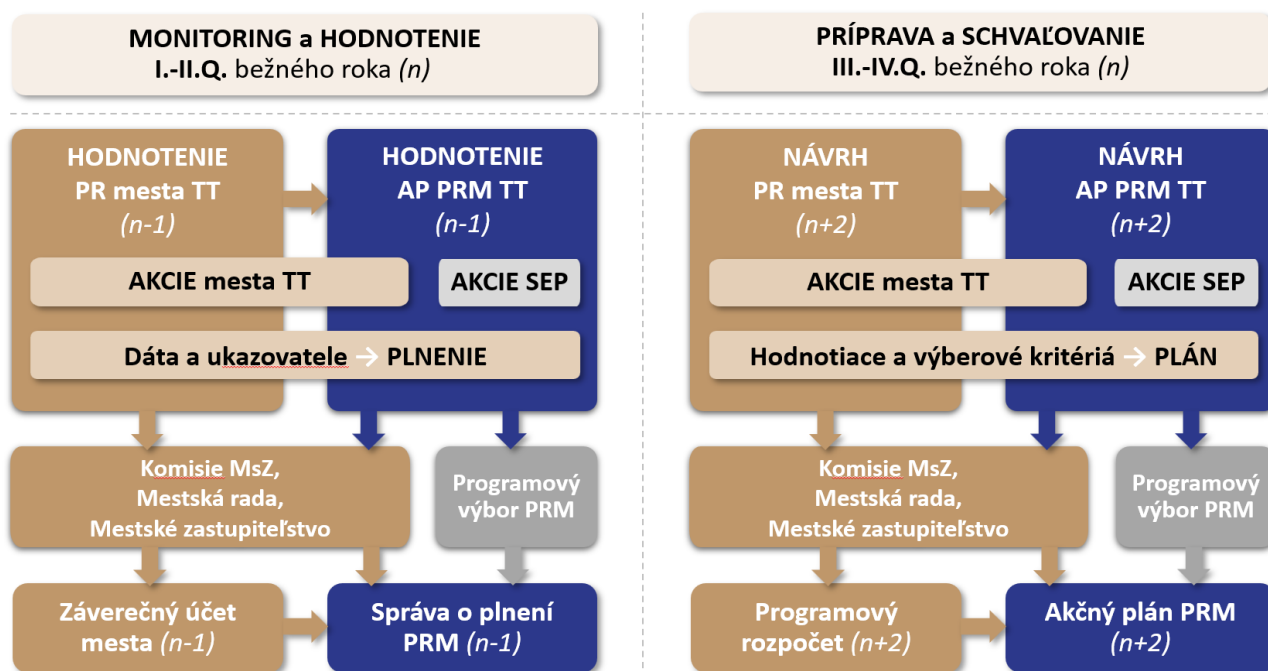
MONITORING a HODNOTENIE
I.-II.Q. bežného roka (n)

PRÍPRAVA a SCHVAĽOVANIE
III.-IV.Q. bežného roka (n)

HODNOTENIE
PR mesta TT
(n-1)

HODNOTENIE
AP PRM TT
(n-1)

AKCIE mesta TT

AKCIE SEP

Dáta a ukazovatele → PLNENIE

Komisie MsZ,
Mestská rada,
Mestské zastupiteľstvo

Programový výbor PRM

Záverečný účet mesta (n-1)

Správa o plnení PRM (n-1)

NÁVRH
PR mesta TT
(n+2)

NÁVRH
AP PRM TT
(n+2)

AKCIE mesta TT

AKCIE SEP

Hodnotiace a výberové kritériá → PLÁN

Komisie MsZ,
Mestská rada,
Mestské zastupiteľstvo

Programový výbor PRM

Programový rozpočet (n+2)

Akčný plán PRM
(n+2)